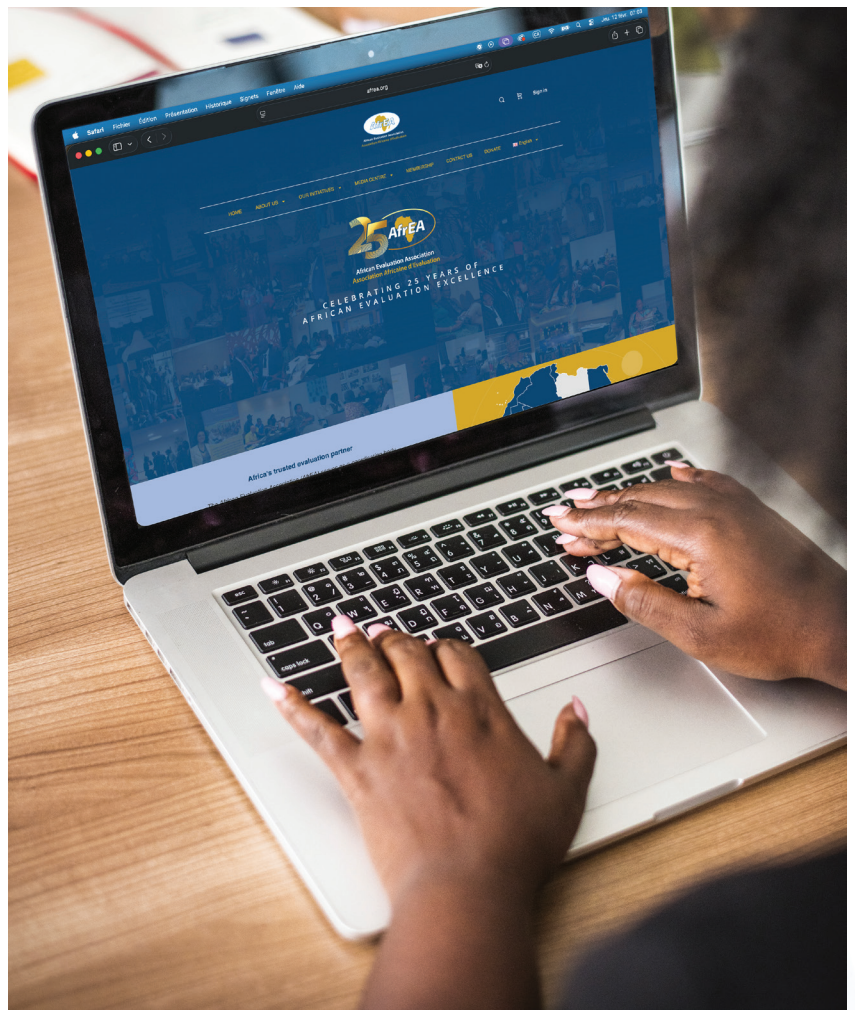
Safari Fichier Édition Présentation Historique Signets Fenêtre Aide

afrea.org

Sign in

HOME ABOUT US OUR INITIATIVES MEDIA CENTRE MEMBERSHIP CONTACT US DONATE English

25 AfrEA

African Evaluation Association
Association Africaine d'Évaluation

CELEBRATING 25 YEARS OF AFRICAN EVALUATION EXCELLENCE

Africa's trusted evaluation partner

esc
tab
caps lock